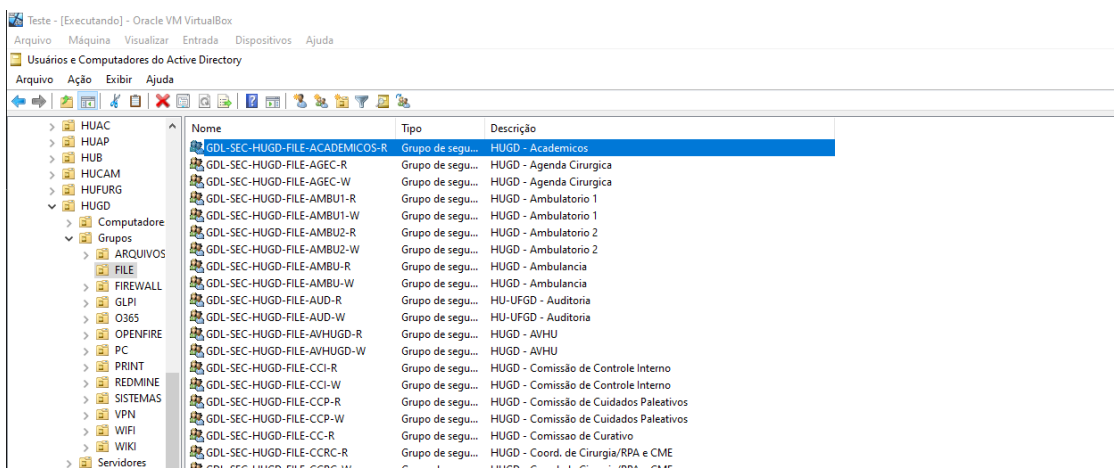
Teste - [Executando] - Oracle VM VirtualBox

Arquivo Máquina Visualizar Entrada Dispositivos Ajuda

Usuários e Computadores do Active Directory

Arquivo Ação Exibir Ajuda

HUAC
HUAP
HUB
HUCAM
HUFURG
HUGD
Computadore
Grupos
ARQUIVOS
FILE
FIREWALL
GLPI
O365
OPENFIRE
PC
PRINT
REDMINE
SISTEMAS
VPN
WIFI
WIKI
Servidores

| Nome | Tipo | Descrição |
|---|---|---|
| GDL-SEC-HUGD-FILE-ACADEMICOS-R | Grupo de segu... | HUGD - Academicos |
| GDL-SEC-HUGD-FILE-AGEC-R | Grupo de segu... | HUGD - Agenda Cirurgica |
| GDL-SEC-HUGD-FILE-AGEC-W | Grupo de segu... | HUGD - Agenda Cirurgica |
| GDL-SEC-HUGD-FILE-AMBU1-R | Grupo de segu... | HUGD - Ambulatorio 1 |
| GDL-SEC-HUGD-FILE-AMBU1-W | Grupo de segu... | HUGD - Ambulatorio 1 |
| GDL-SEC-HUGD-FILE-AMBU2-R | Grupo de segu... | HUGD - Ambulatorio 2 |
| GDL-SEC-HUGD-FILE-AMBU2-W | Grupo de segu... | HUGD - Ambulatorio 2 |
| GDL-SEC-HUGD-FILE-AMBU-R | Grupo de segu... | HUGD - Ambulancia |
| GDL-SEC-HUGD-FILE-AMBU-W | Grupo de segu... | HUGD - Ambulancia |
| GDL-SEC-HUGD-FILE-AUD-R | Grupo de segu... | HU-UFGD - Auditoria |
| GDL-SEC-HUGD-FILE-AUD-W | Grupo de segu... | HU-UFGD - Auditoria |
| GDL-SEC-HUGD-FILE-AVHUGD-R | Grupo de segu... | HUGD - AVHU |
| GDL-SEC-HUGD-FILE-AVHUGD-W | Grupo de segu... | HUGD - AVHU |
| GDL-SEC-HUGD-FILE-CCI-R | Grupo de segu... | HUGD - Comissão de Controle Interno |
| GDL-SEC-HUGD-FILE-CCI-W | Grupo de segu... | HUGD - Comissão de Controle Interno |
| GDL-SEC-HUGD-FILE-CCP-R | Grupo de segu... | HUGD - Comissão de Cuidados Paleativos |
| GDL-SEC-HUGD-FILE-CCP-W | Grupo de segu... | HUGD - Comissão de Cuidados Paleativos |
| GDL-SEC-HUGD-FILE-CC-R | Grupo de segu... | HUGD - Comissao de Curativo |
| GDL-SEC-HUGD-FILE-CCRC-R | Grupo de segu... | HUGD - Coord. de Cirurgia/RPA e CME |
| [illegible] | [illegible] | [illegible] |